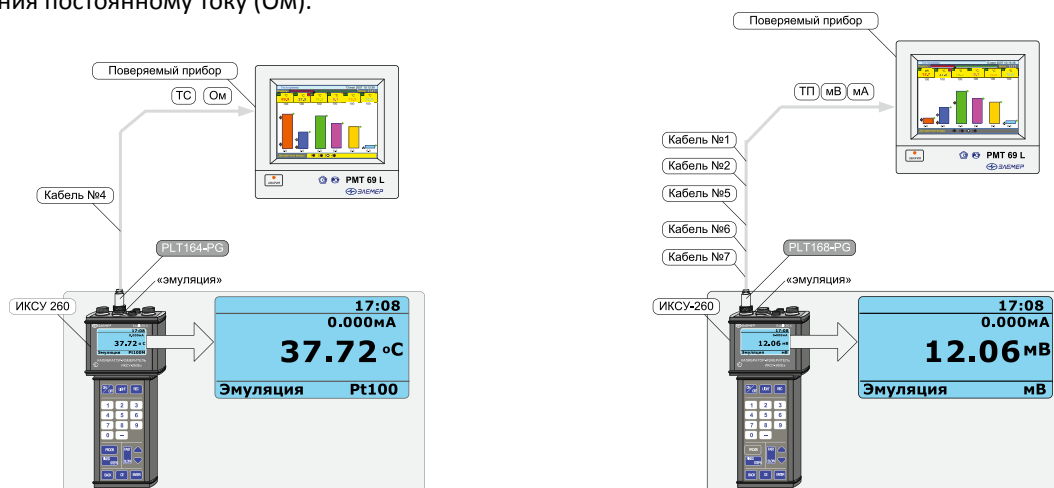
ния постоянному току (Ом).

Поверяемый прибор
ТС Ом
РМТ 69 L
ЭЛЕМЕР
Кабель №4
PLT164-PG
«эмуляция»
ИКСУ 260
17:08
0.000мА
37.72 °C
Эмуляция Pt100

Поверяемый прибор
ТП мВ мА
РМТ 69 L
ЭЛЕМЕР
Кабель №1
Кабель №2
Кабель №5
Кабель №6
Кабель №7
PLT168-PG
«эмуляция»
ИКСУ-260
17:08
0.000мА
12.06 мВ
Эмуляция мВ